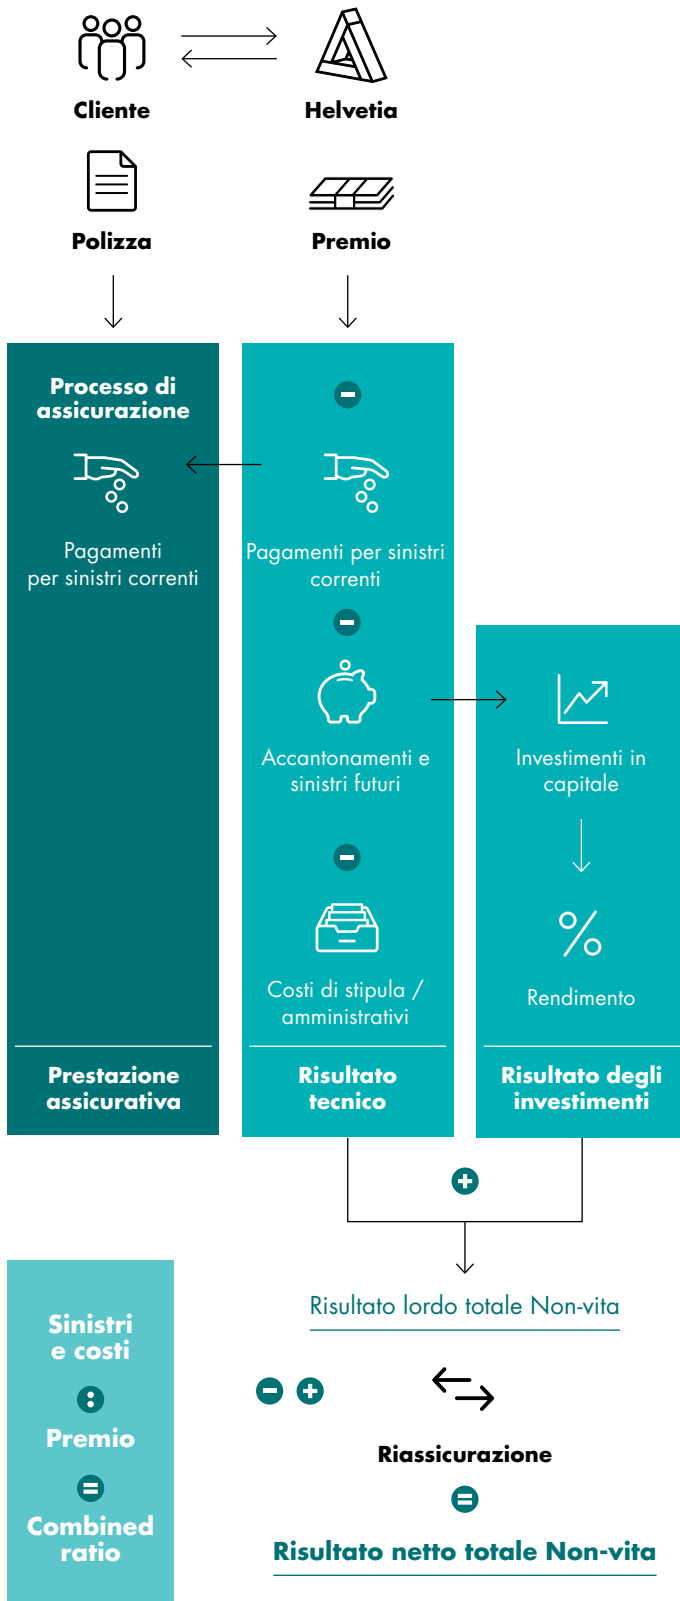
Cliente

Helvetia

Polizza

Premio

Processo di assicurazione

Pagamenti per sinistri correnti

Prestazione assicurativa

Pagamenti per sinistri correnti

Accantonamenti e sinistri futuri

Costi di stipula / amministrativi

Risultato tecnico

Investimenti in capitale

Rendimento

Risultato degli investimenti

Risultato lordo totale Non-vita

Riassicurazione

Risultato netto totale Non-vita

Sinistri e costi

Premio

Combined ratio